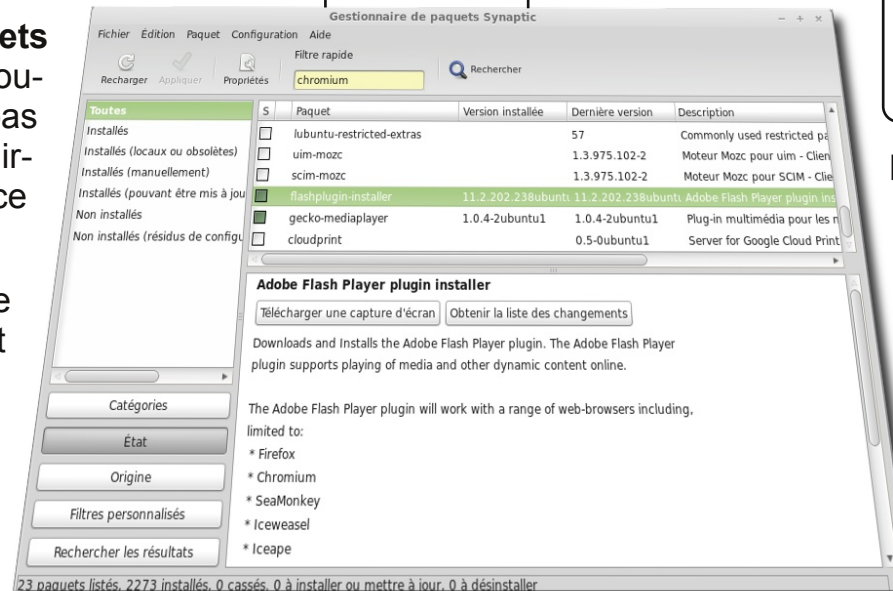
ets
ou-
as
ir-
ce

e
t

Gestionnaire de paquets Synaptic

Fichier Édition Paquet Configuration Aide

Recharger Appliquer Propriétés Filtre rapide chromium Rechercher

| S | Paquet | Version installée | Dernière version | Description |
|---|---|---|---|---|
| | lubuntu-restricted-extras | | 57 | Commonly used restricted pa |
| | uim-mozc | | 1.3.975.102-2 | Moteur Mozc pour uim - Clien |
| | scim-mozc | | 1.3.975.102-2 | Moteur Mozc pour SCIM - Clie |
| | flashplugin-installer | 11.2.202.238ubuntu | 11.2.202.238ubuntu | Adobe Flash Player plugin ins |
| | gecko-mediaplayer | 1.0.4-2ubuntu1 | 1.0.4-2ubuntu1 | Plug-in multimédia pour les n |
| | cloudprint | | 0.5-0ubuntu1 | Server for Google Cloud Print |

Toutes
Installés
Installés (locaux ou obsolètes)
Installés (manuellement)
Installés (pouvant être mis à jour
Non installés
Non installés (résidus de configu

Adobe Flash Player plugin installer

Télécharger une capture d'écran Obtenir la liste des changements

Downloads and Installs the Adobe Flash Player plugin. The Adobe Flash Player plugin supports playing of media and other dynamic content online.

The Adobe Flash Player plugin will work with a range of web-browsers including, limited to:
* Firefox
* Chromium
* SeaMonkey
* Iceweasel
* Iceape

Catégories
État
Origine
Filtres personnalisés
Rechercher les résultats

23 paquets listés, 2273 installés, 0 cassés, 0 à installer ou mettre à jour, 0 à désinstaller